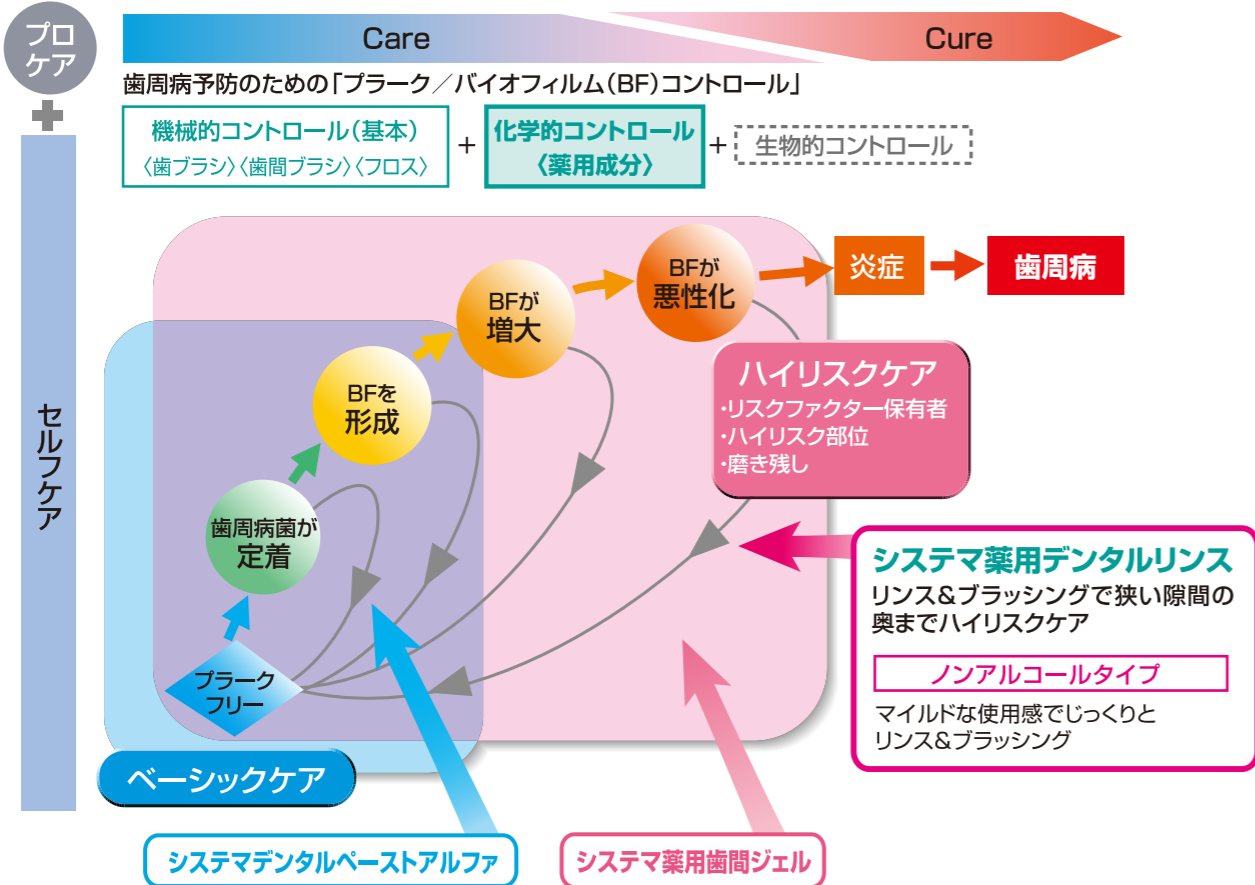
プロケア

Care

Cure

歯周病予防のための「プラーク／バイオフィルム（BF）コントロール」

機械的コントロール（基本）
〈歯ブラシ〉〈歯間ブラシ〉〈フロス〉

+

化学的コントロール
〈薬用成分〉

+

生物的コントロール

セルフケア

炎症

歯周病

BFが
悪性化

BFが
増大

BFを
形成

歯周病菌が
定着

プラーク
フリー

ハイリスクケア
・リスクファクター保有者
・ハイリスク部位
・磨き残し

システマ薬用デンタルリンス
リンス＆ブラッシングで狭い隙間の奥までハイリスクケア

ノンアルコールタイプ

マイルドな使用感でじっくりとリンス＆ブラッシング

ベーシックケア

システマデンタルペーストアルファ

システマ薬用歯間ジェル